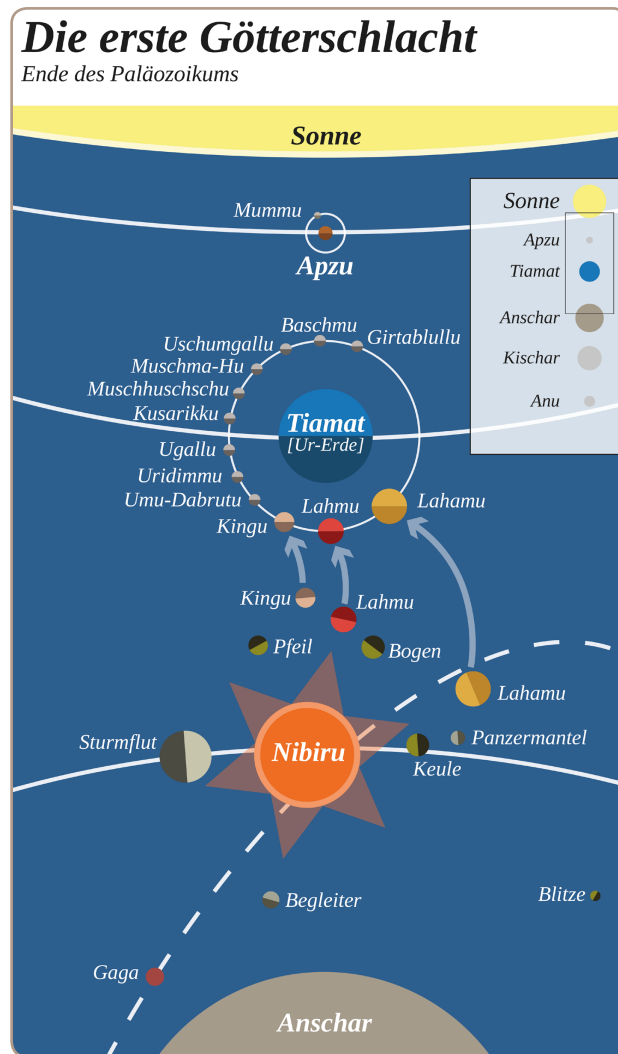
Die erste Götterschlacht
Ende des Paläozoikums

Sonne

Sonne
Apzu
Tiamat
Anschar
Kischar
Anu

Mummu
Apzu

Baschmu
Uschumgallu
Girtablullu
Muschma-Hu
Muschhuschschu
Kusarikku
Tiamat
[Ur-Erde]
Ugallu
Uridimmu
Umu-Dabrutu
Lahmu
Lahamu
Kingu

Kingu
Lahmu
Pfeil
Bogen
Lahamu
Sturmflut
Nibiru
Panzermantel
Keule

Begleiter
Blitze
Gaga
Anschar